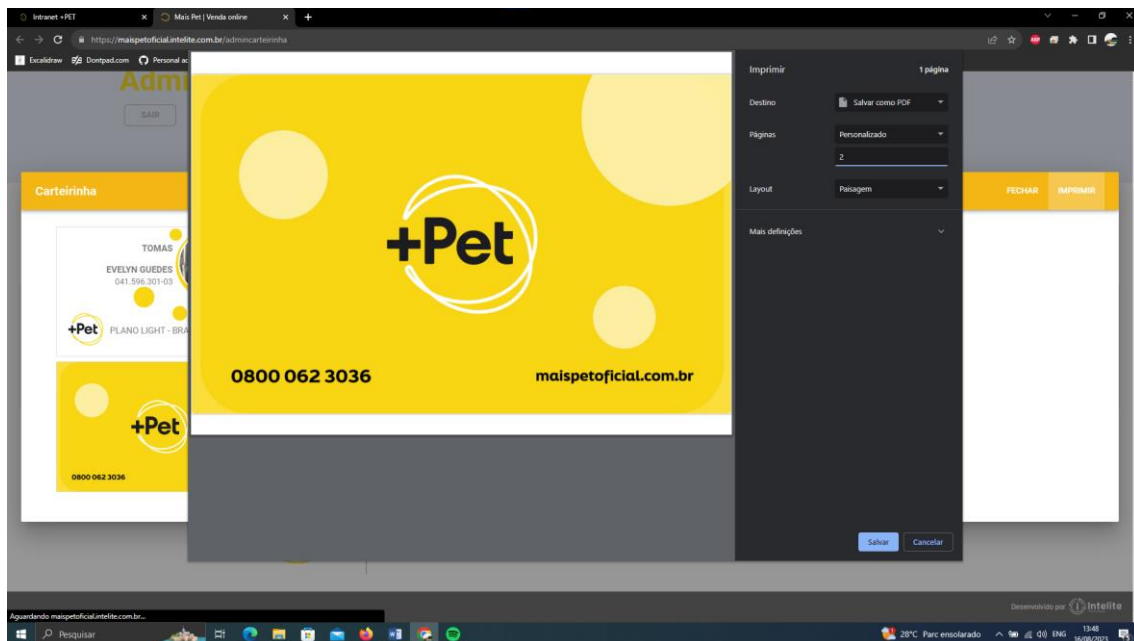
Intranet +PET
Mais Pet | Venda online
https://maispetoficial.intelite.com.br/admincarteirinha
Excalidraw Dontpad.com Personal ac

Adm
SAIR

Carteirinha

TOMAS
EVELYN GUEDES
041.596.301-03
+Pet PLANO LIGHT - BRA

+Pet
0800 062 3036

+Pet
0800 062 3036
maispetoficial.com.br

Imprimir
1 página
Destino
Salvar como PDF
Páginas
Personalizado
2
Layout
Paisagem
Mais definições
Salvar
Cancelar

FECHAR IMPRIMIR

Desenvolvido por Intelite

Aguardando maispetoficial.intelite.com.br...

Pesquisar
28°C Parc ensolarado ENG 13:48 16/08/2023